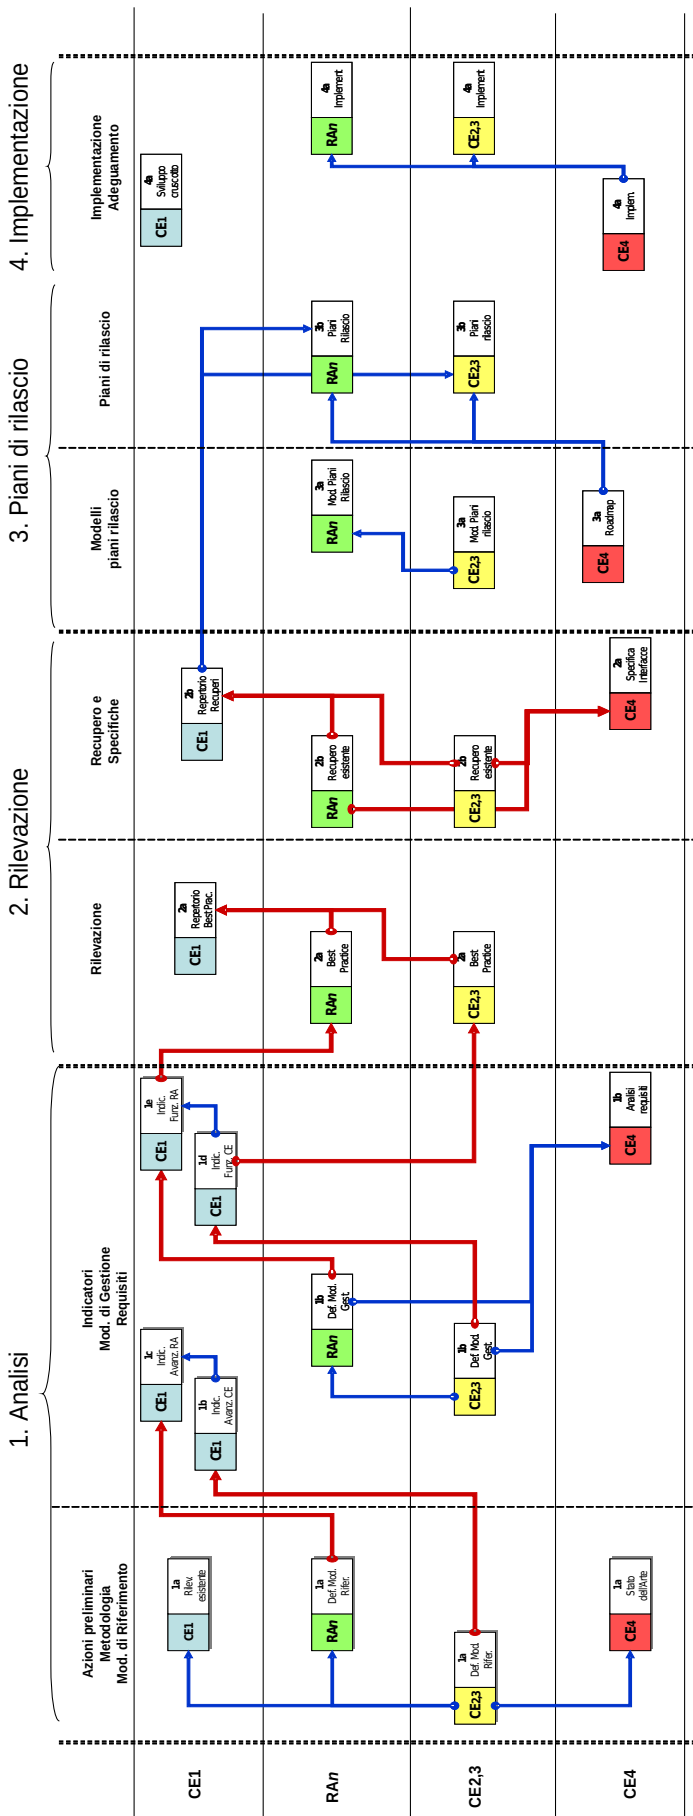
1. Analisi

2. Rilevazione

3. Piani di rilascio

4. Implementazione

Azioni preliminari Metodologia Mod. di Riferimento

Indicatori Mod. di Gestione Requisiti

Rilevazione

Recupero e Specifiche

Modelli piani rilascio

Piani di rilascio

Implementazione Adeguamento

CE1

RA*n*

CE2,3

CE4

1a Rilev. esistente CE1

1a Def. Mod. Rifer. RA*n*

1a Def. Mod. Rifer. CE2,3

1a Stato dell'Arte CE4

1c Indic. Avanz. RA CE1

1b Indic. Avanz. CE CE1

1b Def. Mod. Gest. RA*n*

1b Def. Mod. Gest. CE2,3

1e Indic. Funz. RA CE1

1d Indic. Funz. CE CE1

1b Analisi requisiti CE4

2a Repertorio Best Prac. CE1

2a Best Practice RA*n*

2a Best Practice CE2,3

2b Repertorio Recuperi CE1

2b Recupero esistente RA*n*

2b Recupero esistente CE2,3

2a Specifica Interfacce CE4

3a Mod. Piani Rilascio RA*n*

3a Mod. Piani rilascio CE2,3

3a Roadmap CE4

3b Piani Rilascio RA*n*

3b Piani rilascio CE2,3

4a Sviluppo cruscotto CE1

4a Implement. RA*n*

4a Implement. CE2,3

4a Implem. CE4